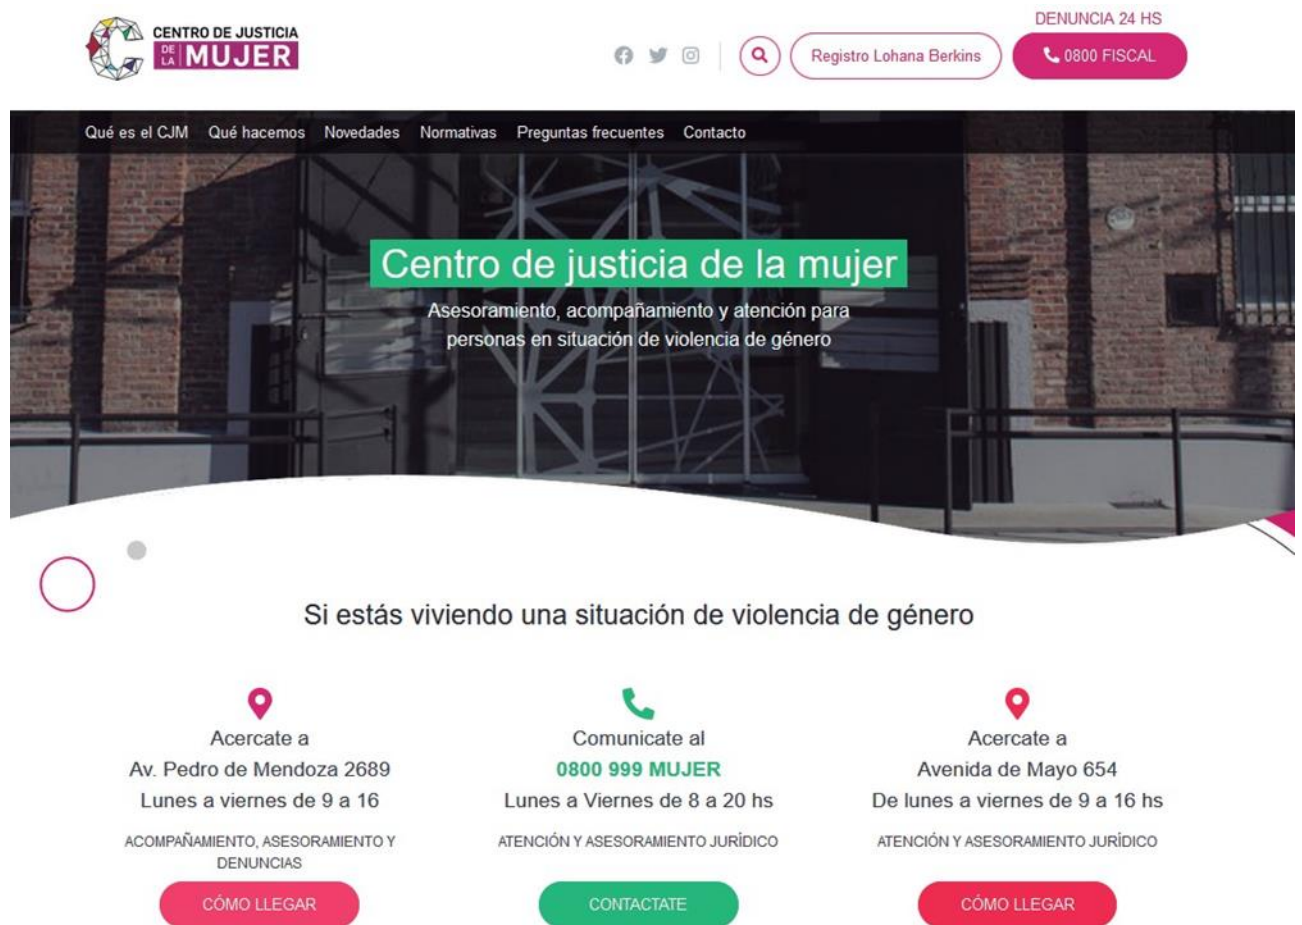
CENTRO DE JUSTICIA DE LA MUJER

DENUNCIA 24 HS

Registro Lohana Berkins

0800 FISCAL

Qué es el CJM Qué hacemos Novedades Normativas Preguntas frecuentes Contacto

Centro de justicia de la mujer

Asesoramiento, acompañamiento y atención para personas en situación de violencia de género

Si estás viviendo una situación de violencia de género

Acercate a
Av. Pedro de Mendoza 2689
Lunes a viernes de 9 a 16

ACOMPAÑAMIENTO, ASESORAMIENTO Y DENUNCIAS

CÓMO LLEGAR

Comunicate al
0800 999 MUJER
Lunes a Viernes de 8 a 20 hs

ATENCIÓN Y ASESORAMIENTO JURÍDICO

CONTACTATE

Acercate a
Avenida de Mayo 654
De lunes a viernes de 9 a 16 hs

ATENCIÓN Y ASESORAMIENTO JURÍDICO

CÓMO LLEGAR